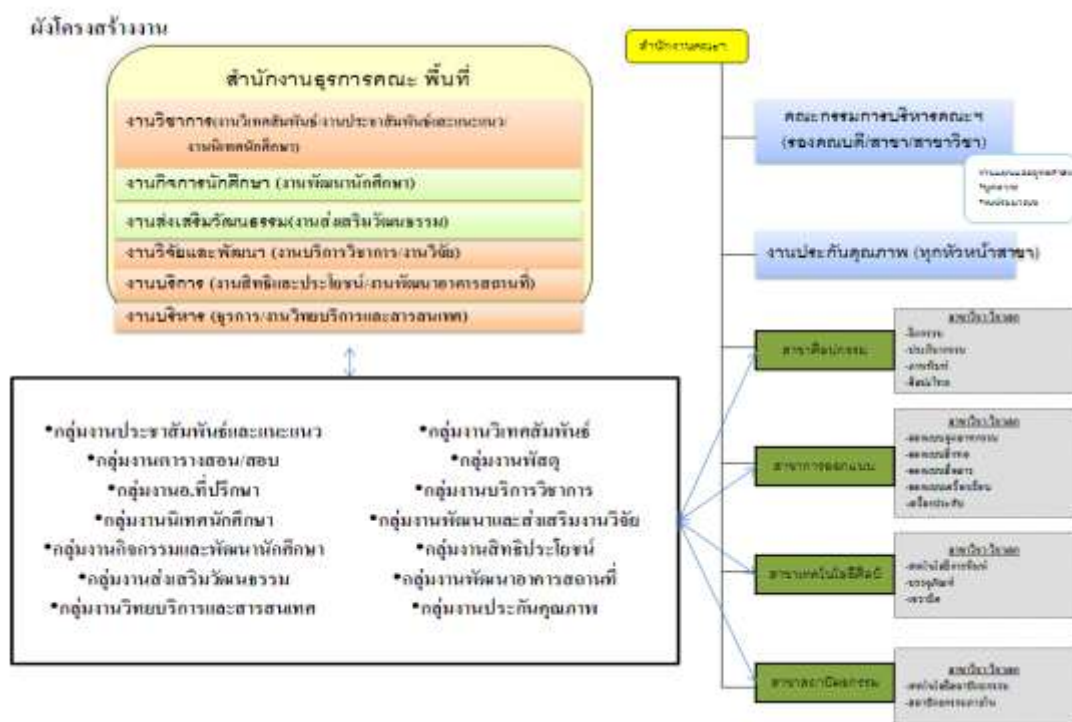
ผังโครงสร้างงาน

สำนักงานธุรการคณะ พื้นที่

งานวิชาการ(งานวิเทศสัมพันธ์/งานประชาสัมพันธ์และแนะแนว/งานนิเทศนักศึกษา)

งานกิจการนักศึกษา (งานพัฒนานักศึกษา)

งานส่งเสริมวัฒนธรรม(งานส่งเสริมวัฒนธรรม)

งานวิจัยและพัฒนา (งานบริการวิชาการ/งานวิจัย)

งานบริการ (งานสิทธิและประโยชน์/งานพัฒนาอาคารสถานที่)

งานบริหาร (ธุรการ/งานวิทยบริการและสารสนเทศ)

•กลุ่มงานประชาสัมพันธ์และแนะแนว
•กลุ่มงานตารางสอน/สอบ
•กลุ่มงานอ.ที่ปรึกษา
•กลุ่มงานนิเทศนักศึกษา
•กลุ่มงานกิจกรรมและพัฒนานักศึกษา
•กลุ่มงานส่งเสริมวัฒนธรรม
•กลุ่มงานวิทยบริการและสารสนเทศ

•กลุ่มงานวิเทศสัมพันธ์
•กลุ่มงานพัสดุ
•กลุ่มงานบริการวิชาการ
•กลุ่มงานพัฒนาและส่งเสริมงานวิจัย
•กลุ่มงานสิทธิประโยชน์
•กลุ่มงานพัฒนาอาคารสถานที่
•กลุ่มงานประกันคุณภาพ

สำนักงานคณะฯ

คณะกรรมการบริหารคณะฯ (รองคณบดี/สาขา/สาขาวิชา)

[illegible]

งานประกันคุณภาพ (ทุกหัวหน้าสาขา)

สาขาศิลปกรรม

สาขาวิชาเอก
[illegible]

สาขาการออกแบบ

สาขาวิชาเอก
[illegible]

สาขาเทคโนโลยีศิลป์

สาขาวิชาเอก
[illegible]

สาขาหัตถกรรม

สาขาวิชาเอก
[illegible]